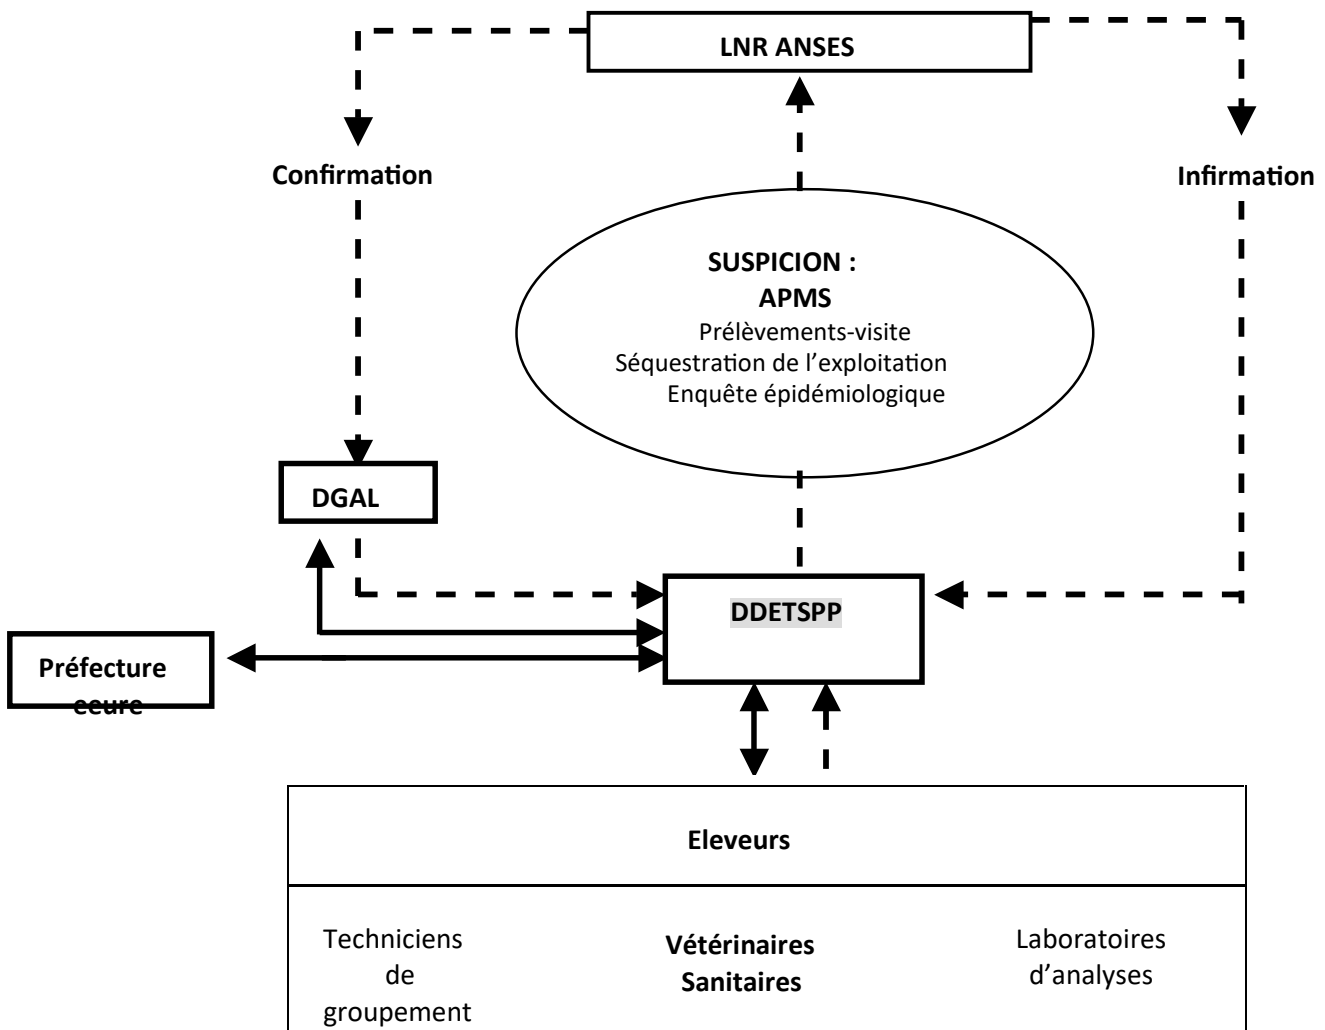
LNR ANSES

Confirmation

Infirmation

SUSPICION :
APMS
Prélèvements-visite
Séquestration de l'exploitation
Enquête épidémiologique

DGAL

DDETSPP

Préfecture
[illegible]

Eleveurs

Techniciens de groupement

Vétérinaires Sanitaires

Laboratoires d'analyses